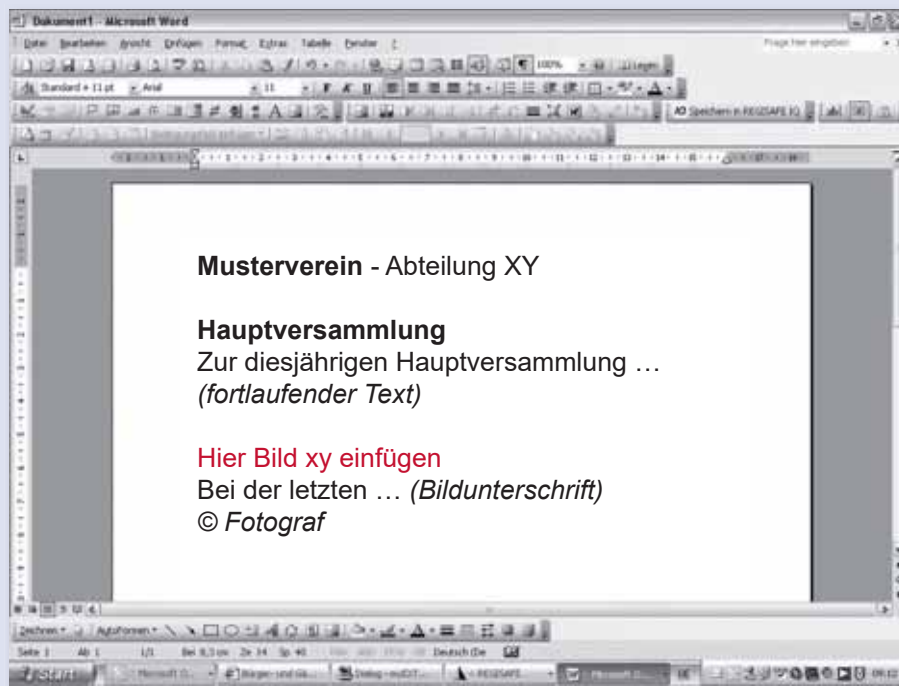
Dokument1 - Microsoft Word

Datei Bearbeiten Ansicht Einfügen Format Extras Tabelle Fenster ?

Frage hier eingeben

100%

Standard + 11 pt Arial 11

Musterverein - Abteilung XY

Hauptversammlung
Zur diesjährigen Hauptversammlung …
(fortlaufender Text)

Hier Bild xy einfügen
Bei der letzten … (Bildunterschrift)
© Fotograf

Zeichnen AutoFormen

Seite 1 Ab 1 1/1 Bei 8,3 cm Ze 34 Sp 40 Deutsch (De

Start